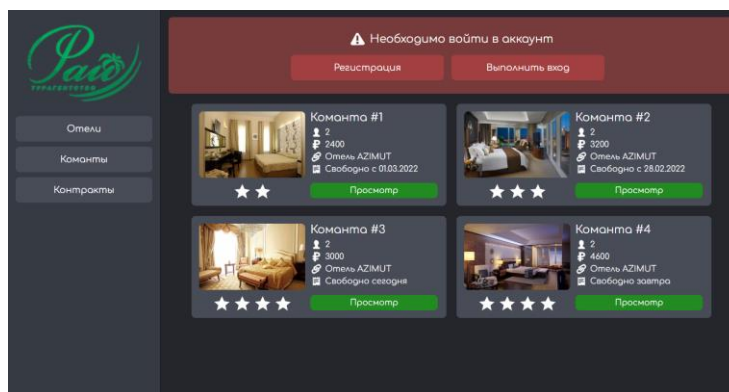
Рай
турагентство

Отели
Комнаты
Контракты

Необходимо войти в аккаунт
Регистрация
Выполнить вход

Комната #1
2
2400
Отель AZIMUT
Свободно с 01.03.2022
★★
Просмотр

Комната #2
2
3200
Отель AZIMUT
Свободно с 28.02.2022
★★★
Просмотр

Комната #3
2
3000
Отель AZIMUT
Свободно сегодня
★★★★
Просмотр

Комната #4
2
4600
Отель AZIMUT
Свободно завтра
★★★★
Просмотр